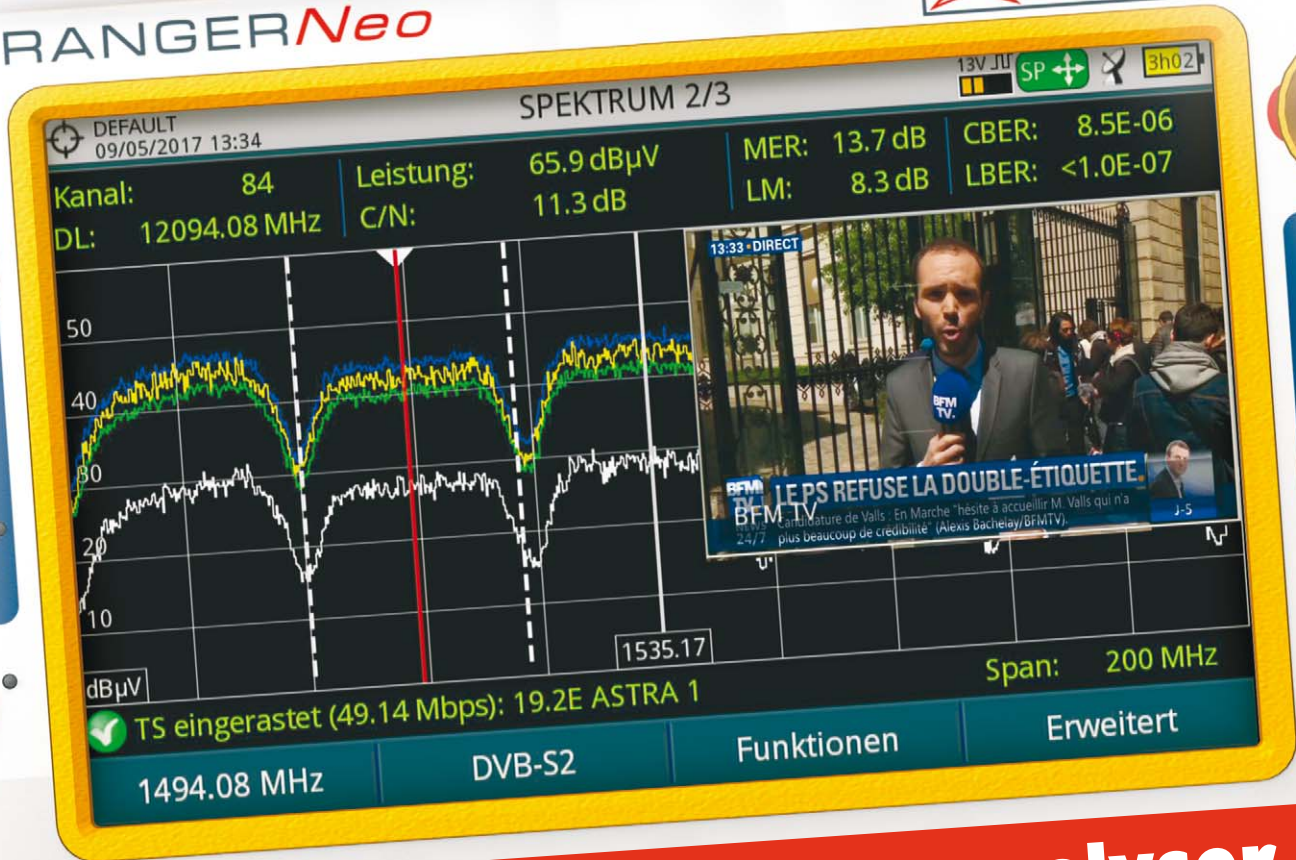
RANGERNeo

13V SP 3h02

SPEKTRUM 2/3

DEFAULT
09/05/2017 13:34

Kanal: 84
DL: 12094.08 MHz

Leistung: 65.9 dBµV
C/N: 11.3 dB

MER: 13.7 dB
LM: 8.3 dB

CBER: 8.5E-06
LBER: <1.0E-07

13:33 • DIRECT

BFM TV

LE PS REFUSE LA DOUBLE-ÉTIQUETTE

Candidature de Valls : En Marche "hésite à accueillir M. Valls qui n'a plus beaucoup de crédibilité" (Alexis Bachelay/BFMTV).

BFM TV
NEWS 24/7

J-5

50
40
30
20
10
dBµV

1535.17

Span: 200 MHz

TS eingerastet (49.14 Mbps): 19.2E ASTRA 1

1494.08 MHz | DVB-S2 | Funktionen | Erweitert